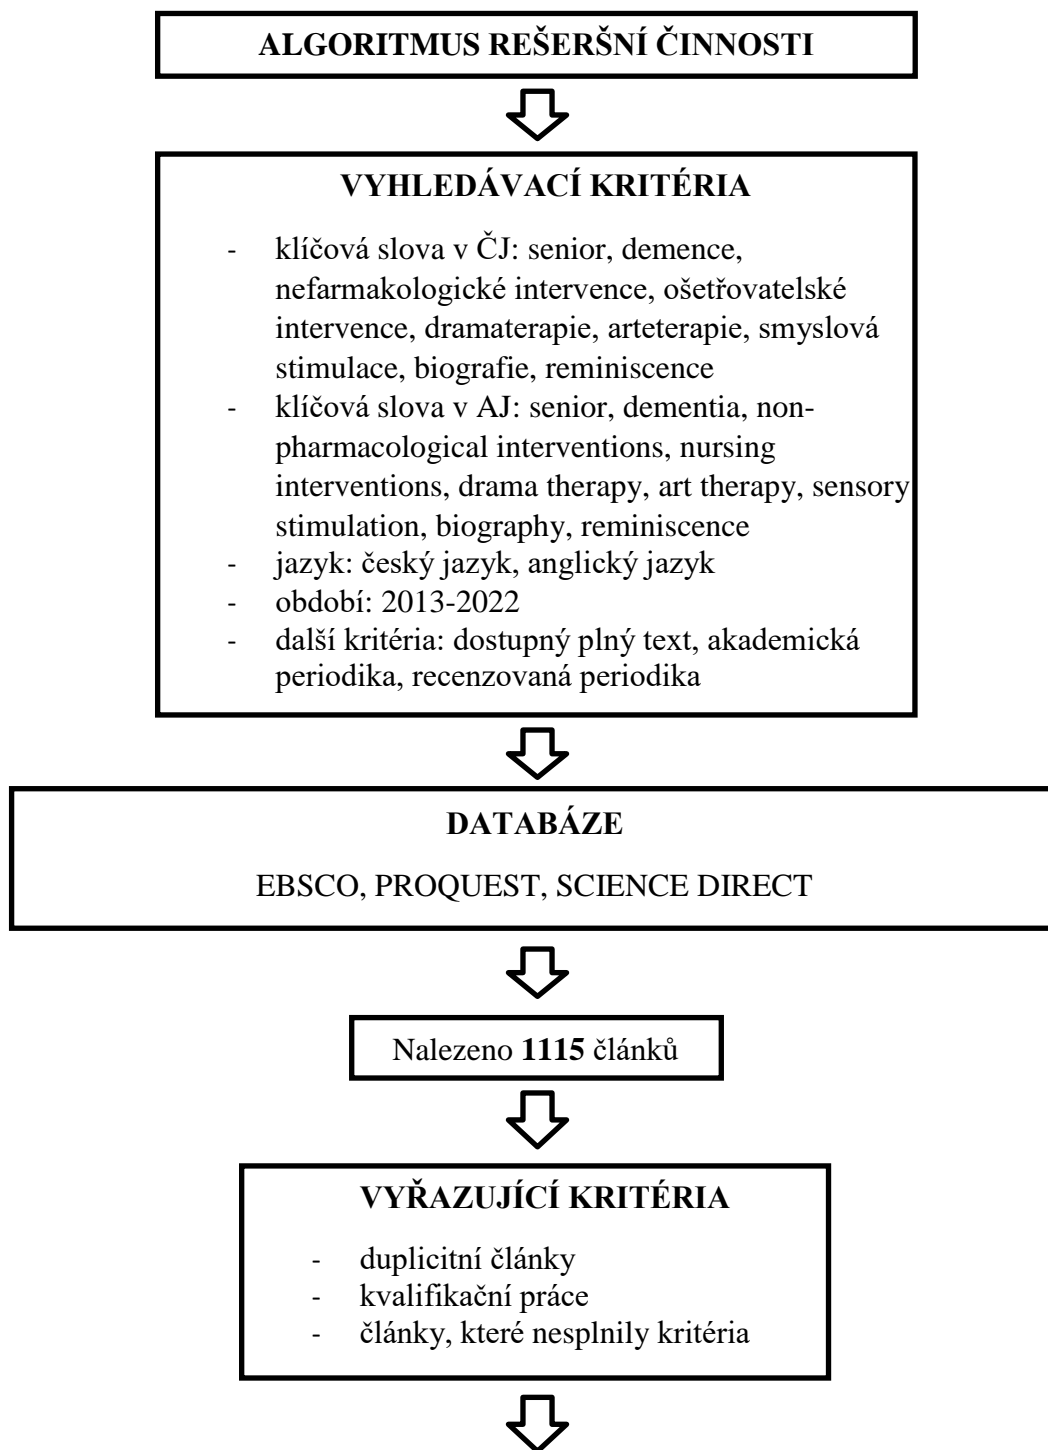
ALGORITMUS REŠERŠNÍ ČINNOSTI

VYHLEDÁVACÍ KRITÉRIA

- klíčová slova v ČJ: senior, demence, nefarmakologické intervence, ošetřovatelské intervence, dramaterapie, arteterapie, smyslová stimulace, biografie, reminiscence
- klíčová slova v AJ: senior, dementia, non-pharmacological interventions, nursing interventions, drama therapy, art therapy, sensory stimulation, biography, reminiscence
- jazyk: český jazyk, anglický jazyk
- období: 2013-2022
- další kritéria: dostupný plný text, akademická periodika, recenzovaná periodika

DATABÁZE

EBSCO, PROQUEST, SCIENCE DIRECT

Nalezeno **1115** článků

VYŘAZUJÍCÍ KRITÉRIA

- duplicitní články
- kvalifikační práce
- články, které nesplnily kritéria